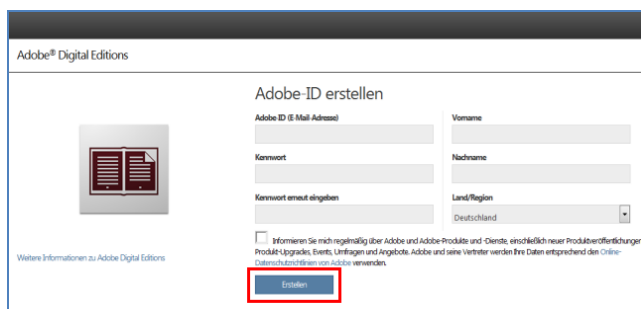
Adobe® Digital Editions

Adobe-ID erstellen

Adobe ID (E-Mail-Adresse)

Vorname

Kennwort

Nachname

Kennwort erneut eingeben

Land/Region

Deutschland

Weitere Informationen zu Adobe Digital Editions

Informieren Sie mich regelmäßig über Adobe und Adobe-Produkte und -Dienste, einschließlich neuer Produktveröffentlichungen, Produkt-Upgrades, Events, Umfragen und Angebote. Adobe und seine Vertreter werden Ihre Daten entsprechend den Online-Datenschutzrichtlinien von Adobe verwenden.

Erstellen